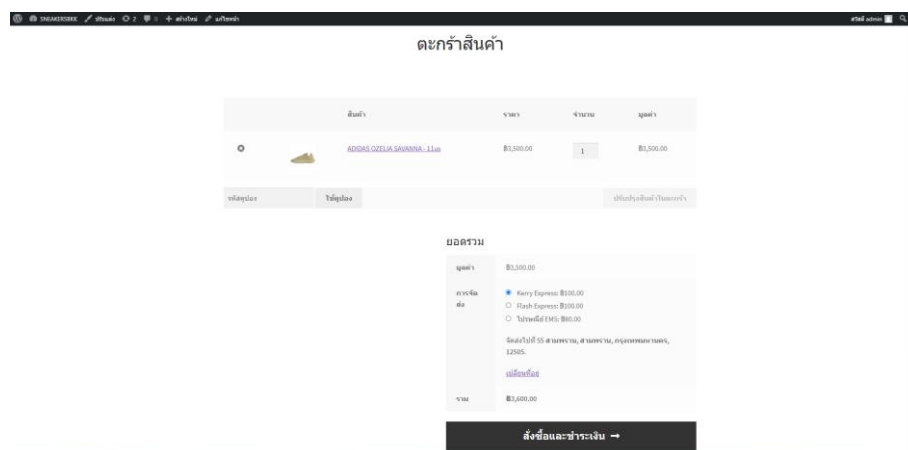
SNEAKERSBKK ปรับแต่ง 2 0 + สร้างใหม่ แก้ไขหน้า สวัสดี admin

ตะกร้าสินค้า

| | | สินค้า | ราคา | จำนวน | มูลค่า |
|---|---|---|---|---|---|
| | | ADIDAS OZELIA SAVANNA - 11us | ฿3,500.00 | 1 | ฿3,500.00 |

รหัสคูปอง ใช้คูปอง ปรับปรุงสินค้าในตะกร้า

ยอดรวม

| | |
|---|---|
| มูลค่า | ฿3,500.00 |
| การจัดส่ง | Kerry Express: ฿100.00<br>Flash Express: ฿100.00<br>ไปรษณีย์ EMS: ฿80.00<br>จัดส่งไปที่ 55 สามพราน, สามพราน, กรุงเทพมหานคร, 12505.<br>เปลี่ยนที่อยู่ |
| รวม | ฿3,600.00 |

สั่งซื้อและชำระเงิน →